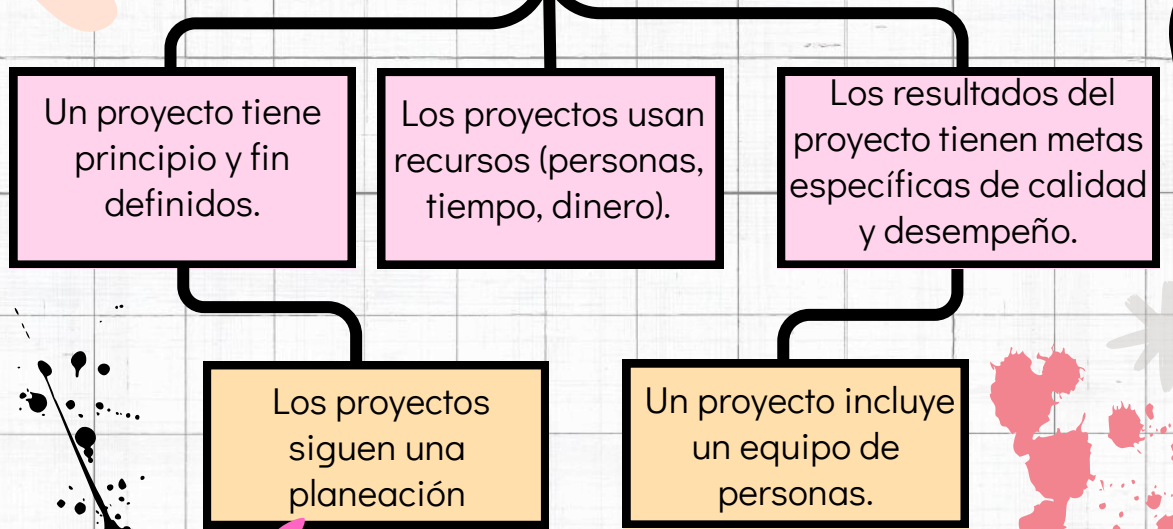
Un proyecto tiene principio y fin definidos.

Los proyectos usan recursos (personas, tiempo, dinero).

Los resultados del proyecto tienen metas específicas de calidad y desempeño.

Los proyectos siguen una planeación

Un proyecto incluye un equipo de personas.